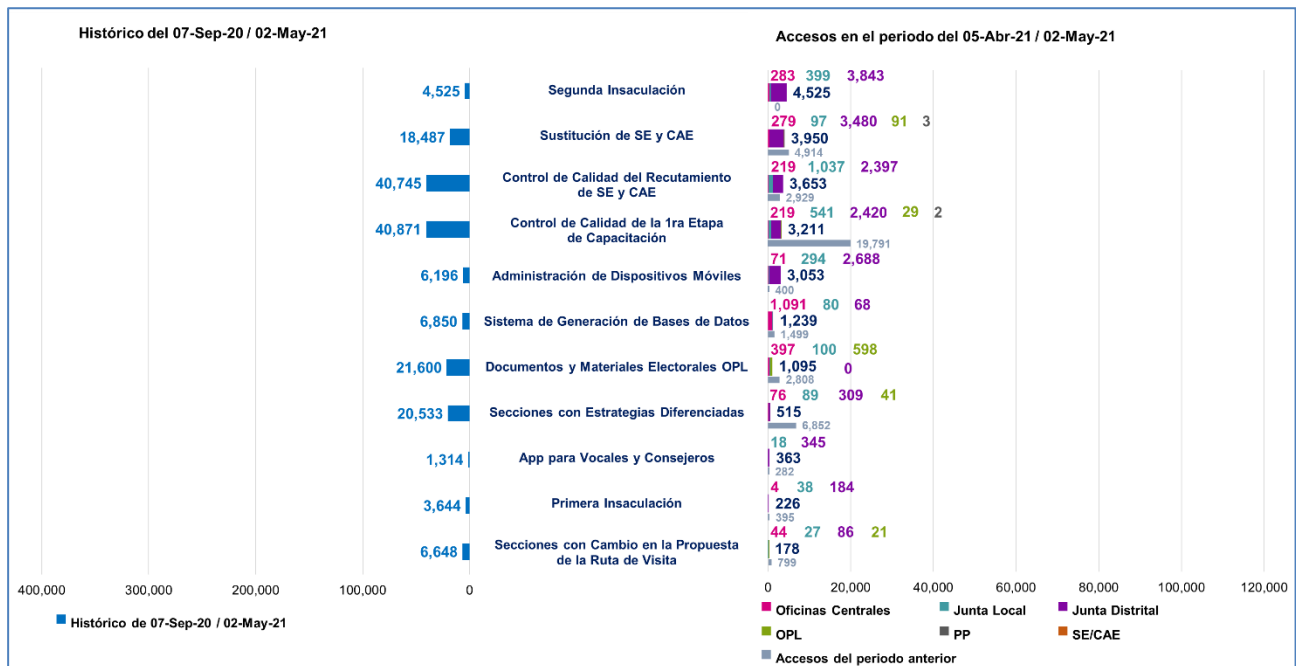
Histórico del 07-Sep-20 / 02-May-21

Accesos en el periodo del 05-Abr-21 / 02-May-21

4,525 Segunda Insaculación 283 399 3,843 4,525 0

18,487 Sustitución de SE y CAE 279 97 3,480 91 3 3,950 4,914

40,745 Control de Calidad del Recutamiento de SE y CAE 219 1,037 2,397 3,653 2,929

40,871 Control de Calidad de la 1ra Etapa de Capacitación 219 541 2,420 29 2 3,211 19,791

6,196 Administración de Dispositivos Móviles 71 294 2,688 3,053 400

6,850 Sistema de Generación de Bases de Datos 1,091 80 68 1,239 1,499

21,600 Documentos y Materiales Electorales OPL 397 100 598 1,095 0 2,808

20,533 Secciones con Estrategias Diferenciadas 76 89 309 41 515 6,852

1,314 App para Vocales y Consejeros 18 345 363 282

3,644 Primera Insaculación 4 38 184 226 395

6,648 Secciones con Cambio en la Propuesta de la Ruta de Visita 44 27 86 21 178 799

400,000 300,000 200,000 100,000 0

0 20,000 40,000 60,000 80,000 100,000 120,000

Histórico de 07-Sep-20 / 02-May-21

Oficinas Centrales
Junta Local
Junta Distrital
OPL
PP
SE/CAE
Accesos del periodo anterior